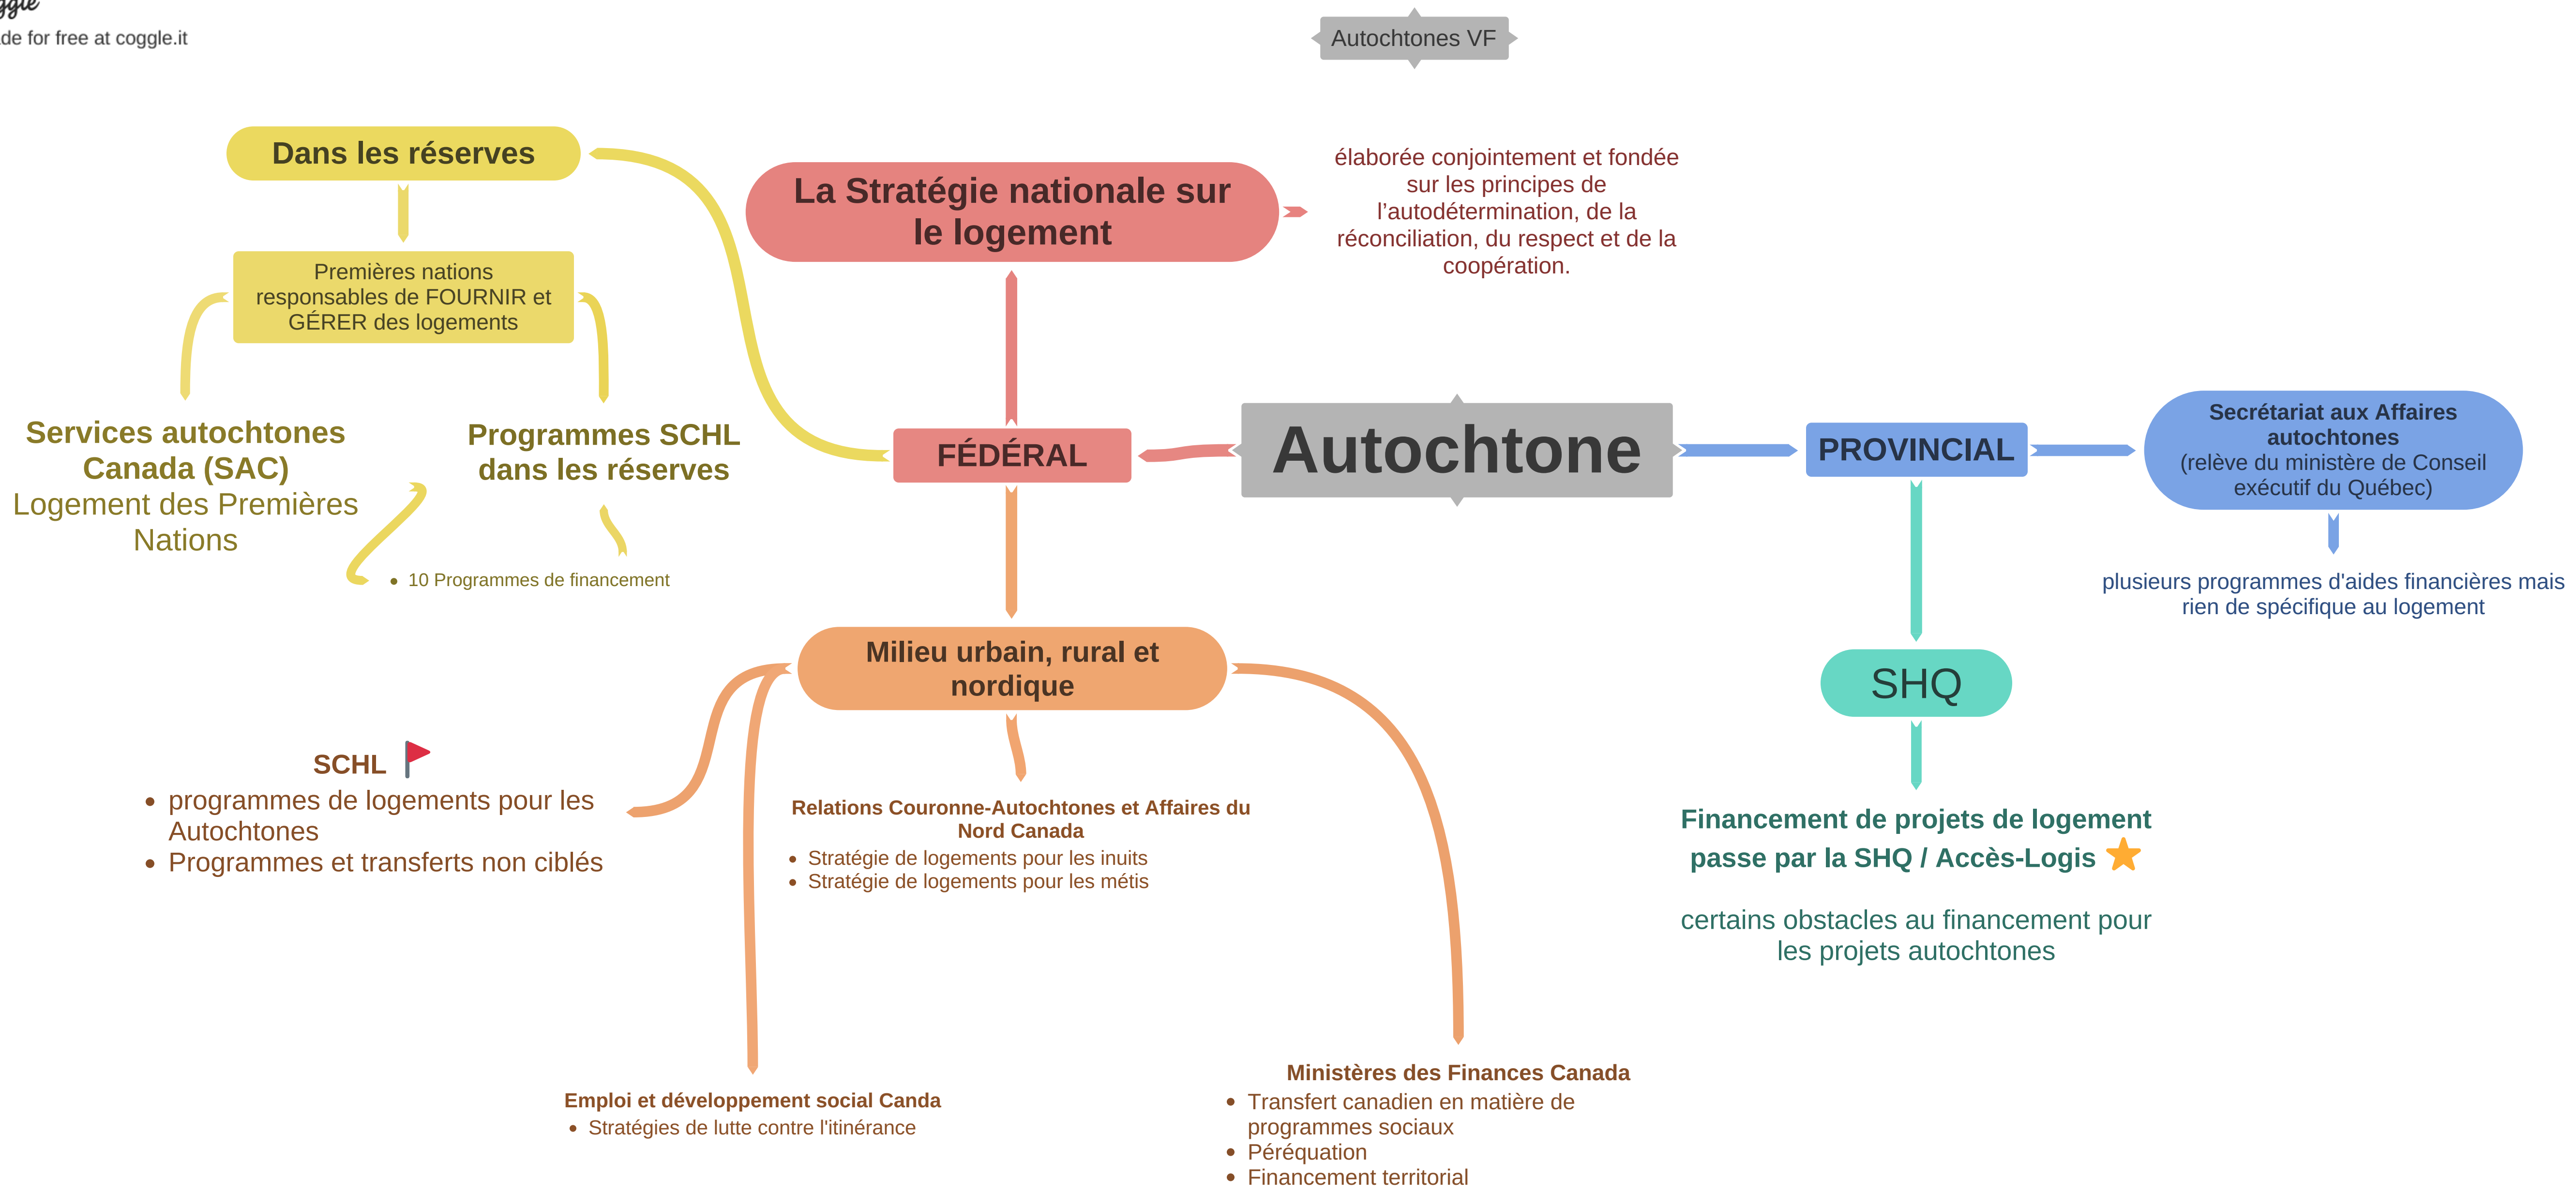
ggle
de for free at coggle.it

Autochtones VF

Dans les réserves

Premières nations responsables de FOURNIR et GÉRER des logements

Services autochtones Canada (SAC)
Logement des Premières Nations

Programmes SCHL dans les réserves

• 10 Programmes de financement

La Stratégie nationale sur le logement

élaborée conjointement et fondée sur les principes de l'autodétermination, de la réconciliation, du respect et de la coopération.

FÉDÉRAL

Autochtone

PROVINCIAL

Secrétariat aux Affaires autochtones
(relève du ministère de Conseil exécutif du Québec)

plusieurs programmes d'aides financières mais rien de spécifique au logement

SHQ

Financement de projets de logement passe par la SHQ / Accès-Logis

certains obstacles au financement pour les projets autochtones

Milieu urbain, rural et nordique

SCHL
• programmes de logements pour les Autochtones
• Programmes et transferts non ciblés

Relations Couronne-Autochtones et Affaires du Nord Canada
• Stratégie de logements pour les inuits
• Stratégie de logements pour les métis

Emploi et développement social Canda
• Stratégies de lutte contre l'itinérance

Ministères des Finances Canada
• Transfert canadien en matière de programmes sociaux
• Péréquation
• Financement territorial